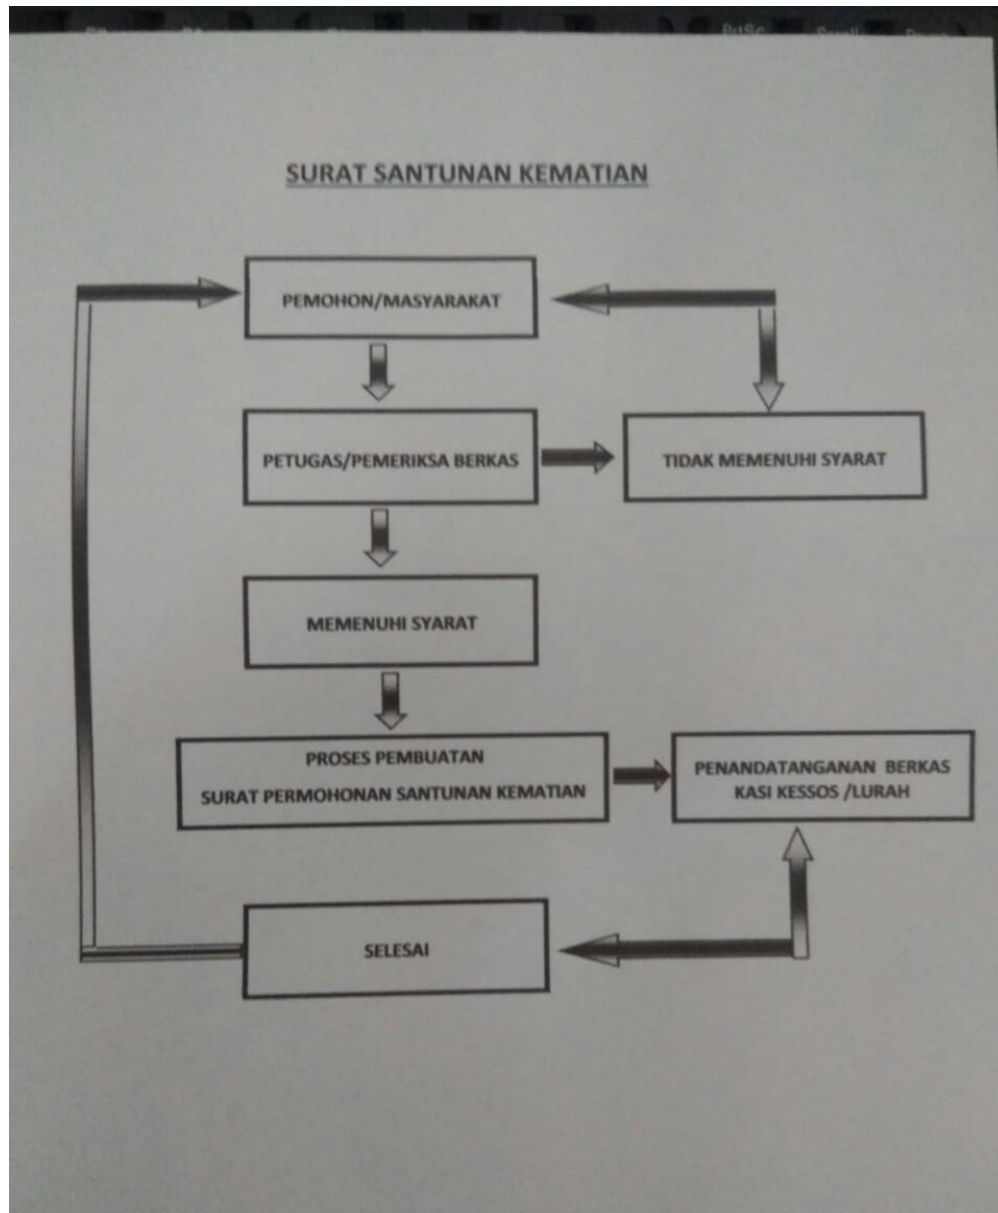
SURAT SANTUNAN KEMATIAN

PEMOHON/MASYARAKAT

PETUGAS/PEMERIKSA BERKAS

TIDAK MEMENUHI SYARAT

MEMENUHI SYARAT

PROSES PEMBUATAN
SURAT PERMOHONAN SANTUNAN KEMATIAN

PENANDATANGANAN BERKAS
KASI KESSOS /LURAH

SELESAI